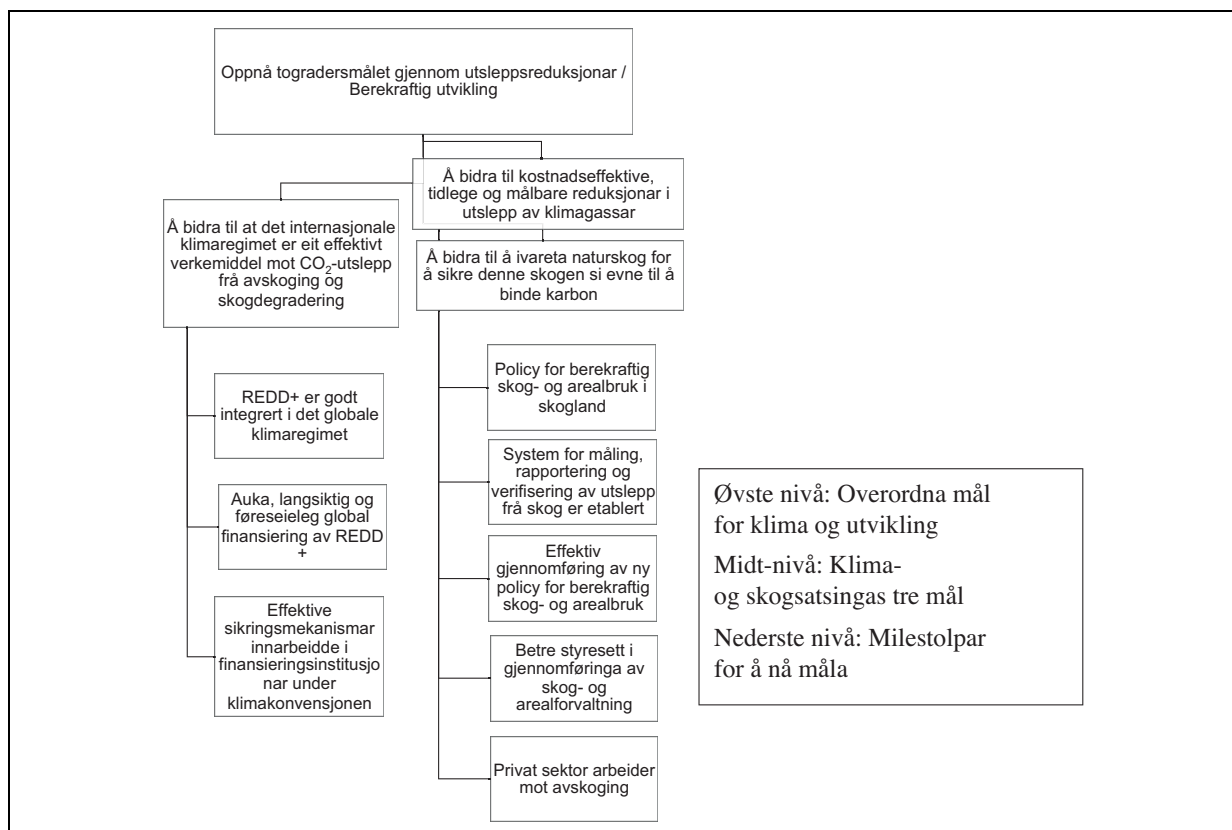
Oppnå togradersmålet gjennom utsleppsreduksjonar / Berekraftig utvikling

Å bidra til kostnadseffektive, tidlege og målbare reduksjonar i utslepp av klimagassar

Å bidra til at det internasjonale klimaregimet er eit effektivt verkemiddel mot $CO_2$-utslepp frå avskoging og skogdegradering

Å bidra til å ivareta naturskog for å sikre denne skogen si evne til å binde karbon

REDD+ er godt integrert i det globale klimaregimet

Auka, langsiktig og føreseieleg global finansiering av REDD +

Effektive sikringsmekanismar innarbeidde i finansieringsinstitusjonar under klimakonvensjonen

Policy for berekraftig skog- og arealbruk i skogland

System for måling, rapportering og verifisering av utslepp frå skog er etablert

Effektiv gjennomføring av ny policy for berekraftig skog- og arealbruk

Betre styresett i gjennomføringa av skog- og arealforvaltning

Privat sektor arbeider mot avskoging

Øvste nivå: Overordna mål for klima og utvikling

Midt-nivå: Klima- og skogsatsingas tre mål

Nederste nivå: Milestolpar for å nå måla